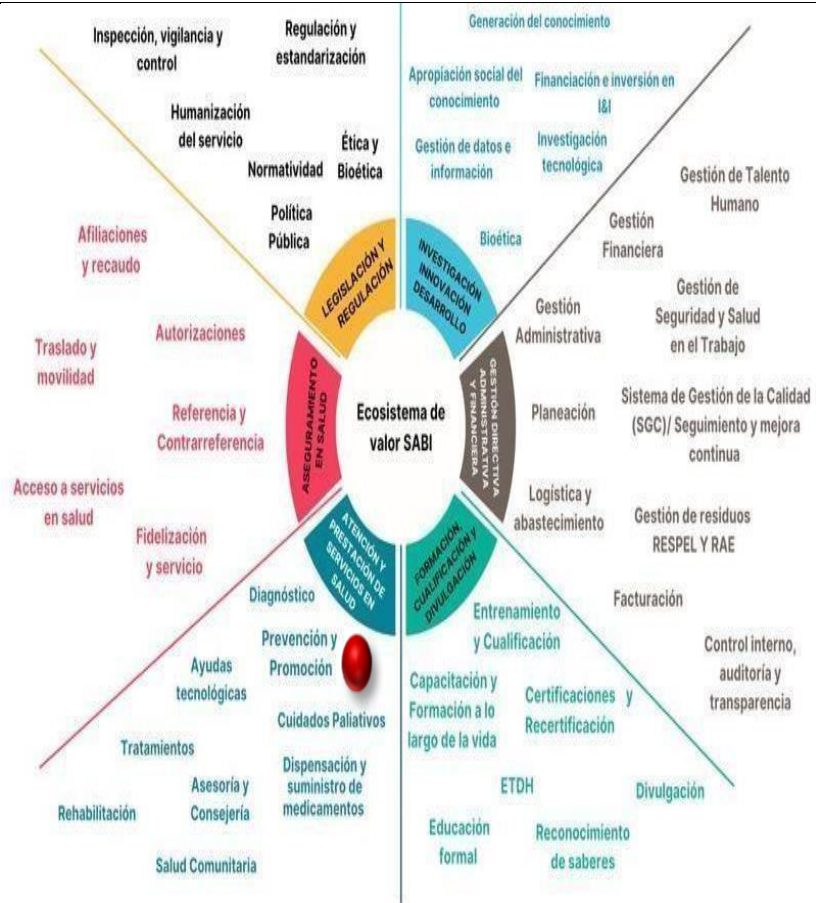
Inspección, vigilancia y control

Regulación y estandarización

Humanización del servicio

Ética y Bioética

Normatividad

Política Pública

LEGISLACIÓN Y REGULACIÓN

Generación del conocimiento

Apropiación social del conocimiento

Financiación e inversión en I&I

Gestión de datos e información

Investigación tecnológica

Bioética

INVESTIGACIÓN INNOVACIÓN DESARROLLO

Gestión de Talento Humano

Gestión Financiera

Gestión Administrativa

Gestión de Seguridad y Salud en el Trabajo

Planeación

Sistema de Gestión de la Calidad (SGC)/ Seguimiento y mejora continua

Logística y abastecimiento

Gestión de residuos RESPEL Y RAE

Facturación

Control interno, auditoría y transparencia

GESTIÓN DIRECTIVA ADMINISTRATIVA Y FINANCIERA

Ecosistema de valor SABI

Afiliaciones y recaudo

Autorizaciones

Traslado y movilidad

Referencia y Contrarreferencia

Acceso a servicios en salud

Fidelización y servicio

ASEGURAMIENTO EN SALUD

ATENCIÓN Y PRESTACIÓN DE SERVICIOS EN SALUD

Diagnóstico

Prevención y Promoción

Ayudas tecnológicas

Cuidados Paliativos

Tratamientos

Asesoría y Consejería

Dispensación y suministro de medicamentos

Rehabilitación

Salud Comunitaria

FORMACIÓN, CUALIFICACIÓN Y DIVULGACIÓN

Entrenamiento y Cualificación

Capacitación y Formación a lo largo de la vida

Certificaciones y Recertificación

ETDH

Divulgación

Educación formal

Reconocimiento de saberes